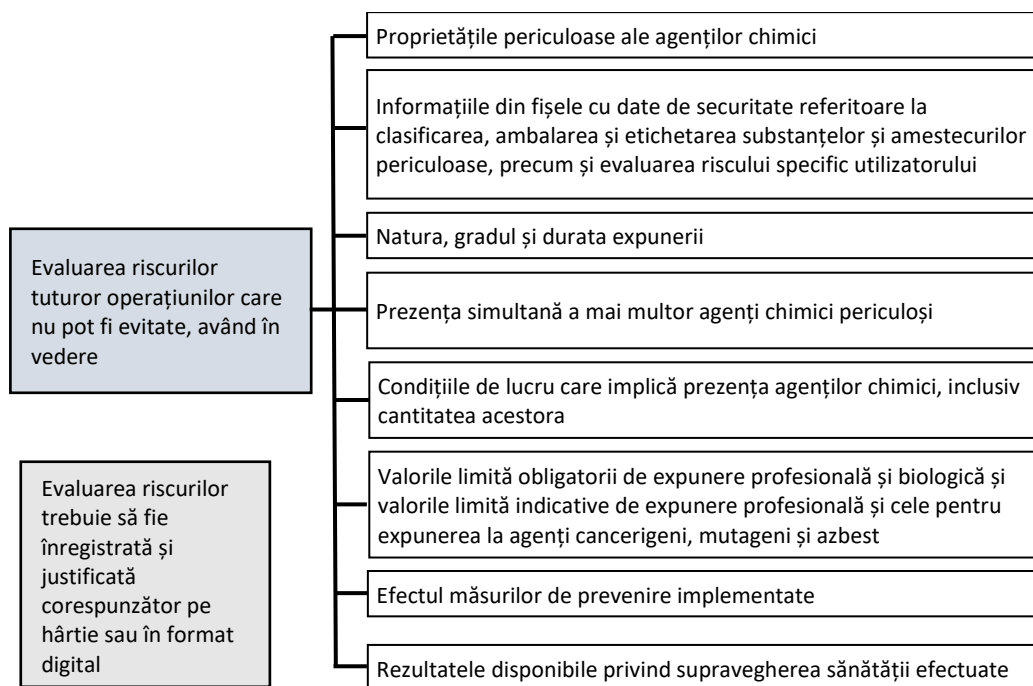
Evaluarea riscurilor tuturor operațiunilor care nu pot fi evitate, având în vedere

Proprietățile periculoase ale agenților chimici

Informațiile din fișele cu date de securitate referitoare la clasificarea, ambalarea și etichetarea substanțelor și amestecurilor periculoase, precum și evaluarea riscului specific utilizatorului

Natura, gradul și durata expunerii

Prezența simultană a mai multor agenți chimici periculoși

Condițiile de lucru care implică prezența agenților chimici, inclusiv cantitatea acestora

Valorile limită obligatorii de expunere profesională și biologică și valorile limită indicative de expunere profesională și cele pentru expunerea la agenți cancerigeni, mutageni și azbest

Efectul măsurilor de prevenire implementate

Rezultatele disponibile privind supravegherea sănătății efectuate

Evaluarea riscurilor trebuie să fie înregistrată și justificată corespunzător pe hârtie sau în format digital